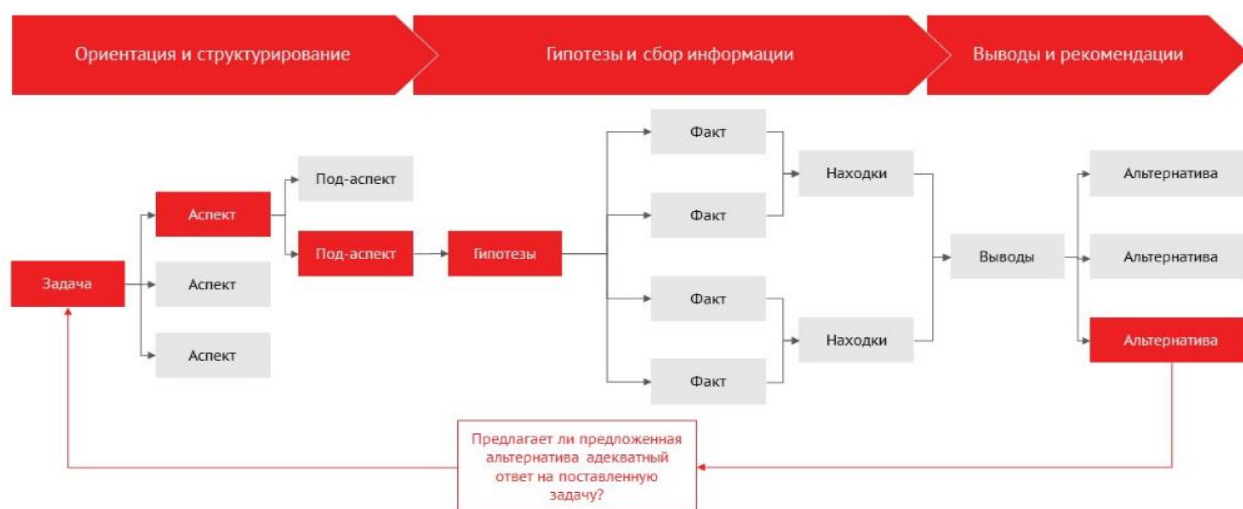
Ориентация и структурирование

Гипотезы и сбор информации

Выводы и рекомендации

Задача

Аспект

Аспект

Аспект

Под-аспект

Под-аспект

Гипотезы

Факт

Факт

Факт

Факт

Находки

Находки

Выводы

Альтернатива

Альтернатива

Альтернатива

Предлагает ли предложенная альтернатива адекватный ответ на поставленную задачу?